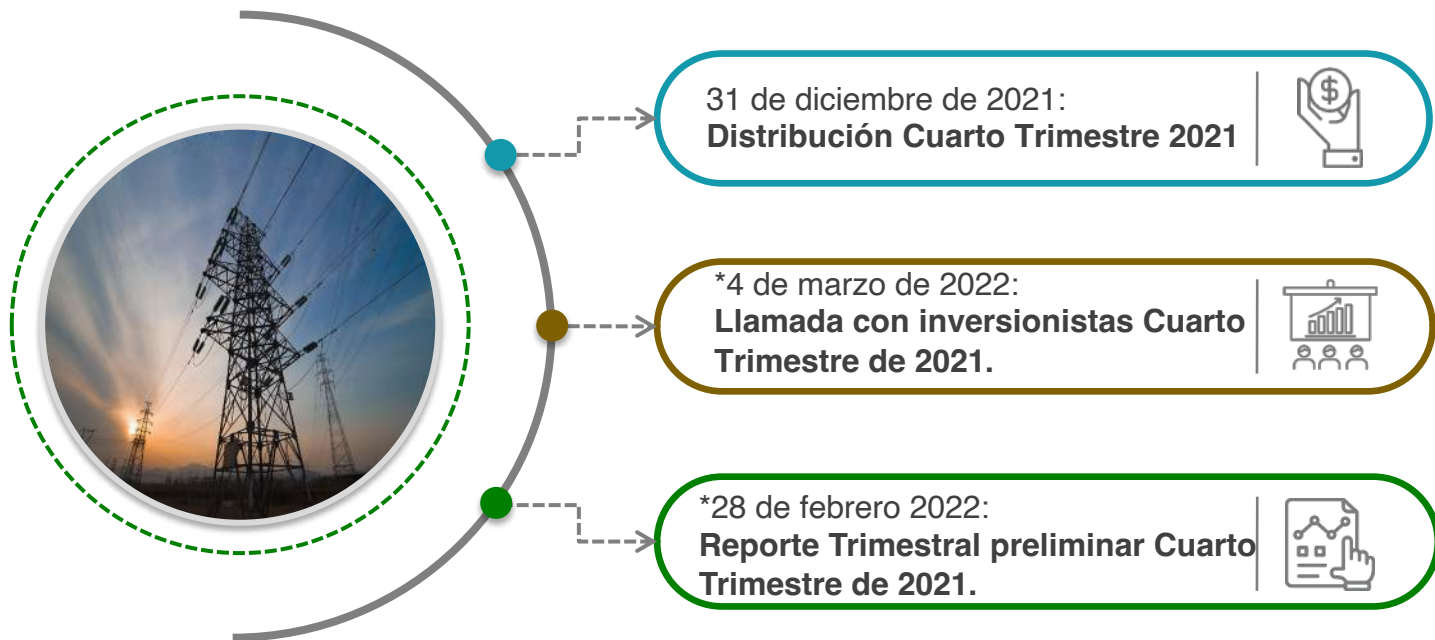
31 de diciembre de 2021:
**Distribución Cuarto Trimestre 2021**

*4 de marzo de 2022:
**Llamada con inversionistas Cuarto Trimestre de 2021.**

*28 de febrero 2022:
**Reporte Trimestral preliminar Cuarto Trimestre de 2021.**